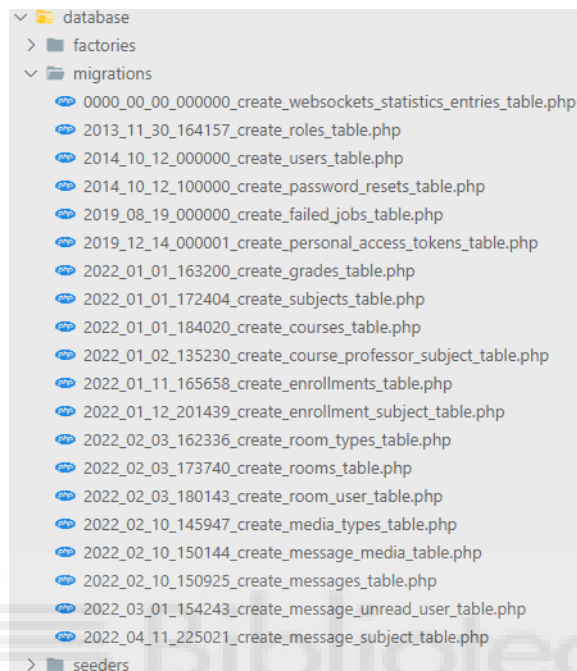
database
factories
migrations
0000_00_00_000000_create_websockets_statistics_entries_table.php
2013_11_30_164157_create_roles_table.php
2014_10_12_000000_create_users_table.php
2014_10_12_100000_create_password_resets_table.php
2019_08_19_000000_create_failed_jobs_table.php
2019_12_14_000001_create_personal_access_tokens_table.php
2022_01_01_163200_create_grades_table.php
2022_01_01_172404_create_subjects_table.php
2022_01_01_184020_create_courses_table.php
2022_01_02_135230_create_course_professor_subject_table.php
2022_01_11_165658_create_enrollments_table.php
2022_01_12_201439_create_enrollment_subject_table.php
2022_02_03_162336_create_room_types_table.php
2022_02_03_173740_create_rooms_table.php
2022_02_03_180143_create_room_user_table.php
2022_02_10_145947_create_media_types_table.php
2022_02_10_150144_create_message_media_table.php
2022_02_10_150925_create_messages_table.php
2022_03_01_154243_create_message_unread_user_table.php
2022_04_11_225021_create_message_subject_table.php
seeders